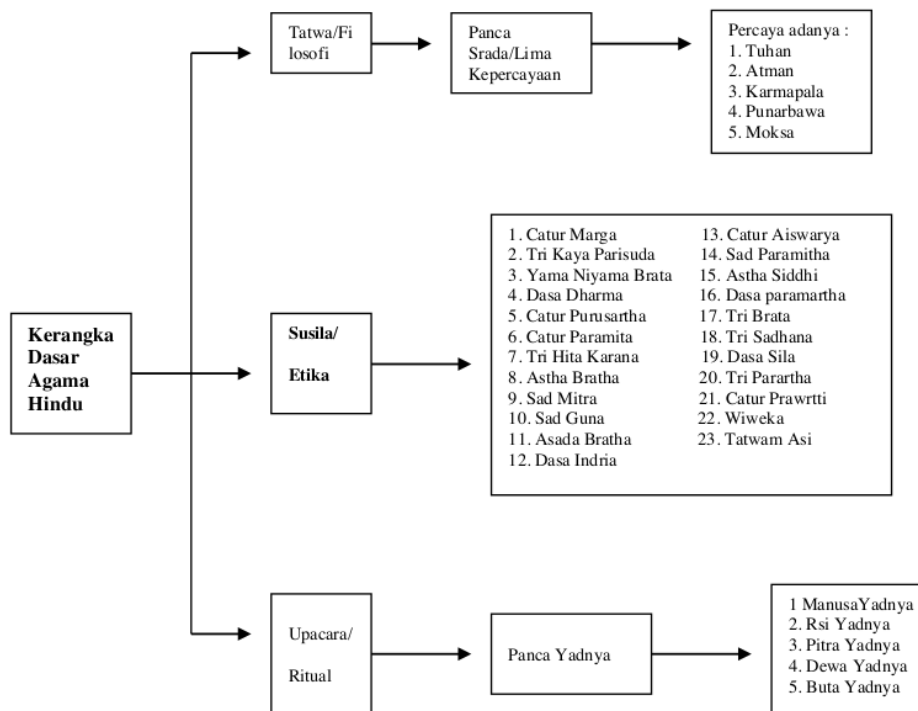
Kerangka Dasar Agama Hindu

Tatwa/Filosofi

Panca Srada/Lima Kepercayaan

Percaya adanya :
1. Tuhan
2. Atman
3. Karmapala
4. Punarbawa
5. Moksa

Susila/ Etika

1. Catur Marga
2. Tri Kaya Parisuda
3. Yama Niyama Brata
4. Dasa Dharma
5. Catur Purusartha
6. Catur Paramita
7. Tri Hita Karana
8. Astha Bratha
9. Sad Mitra
10. Sad Guna
11. Asada Bratha
12. Dasa Indria
13. Catur Aiswarya
14. Sad Paramitha
15. Astha Siddhi
16. Dasa paramartha
17. Tri Brata
18. Tri Sadhana
19. Dasa Sila
20. Tri Parartha
21. Catur Prawrtti
22. Wiweka
23. Tatwam Asi

Upacara/ Ritual

Panca Yadnya

1 ManusaYadnya
2. Rsi Yadnya
3. Pitra Yadnya
4. Dewa Yadnya
5. Buta Yadnya